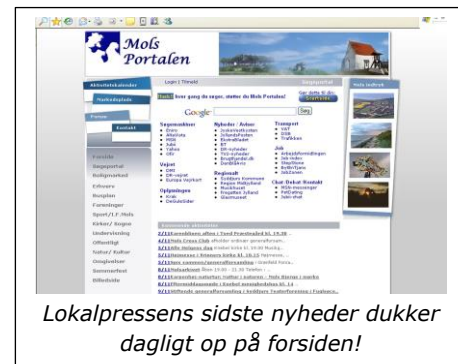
Mols Portalen

Login | Tilmeld

Søg her | Søg på nettet, støtter du Mols Portalen!

Google

Søg

Forside
Søgeportal
Boligmarked
Erhverv
Busplan
Foreninger
Sport/I.F Mols
Kirker/Sogne
Undervisning
Offentligt
Natur/Kultur
Omgivelser
Sommerfest
Billedside

Søgemaskiner
Nyheder/Aviser
Transport
Vejret
Job
Opslagsværk
Chat-Debat-Kontakt

Regionalt

Mols indtryk

Lokalpressens sidste nyheder dukker dagligt op på forsiden!